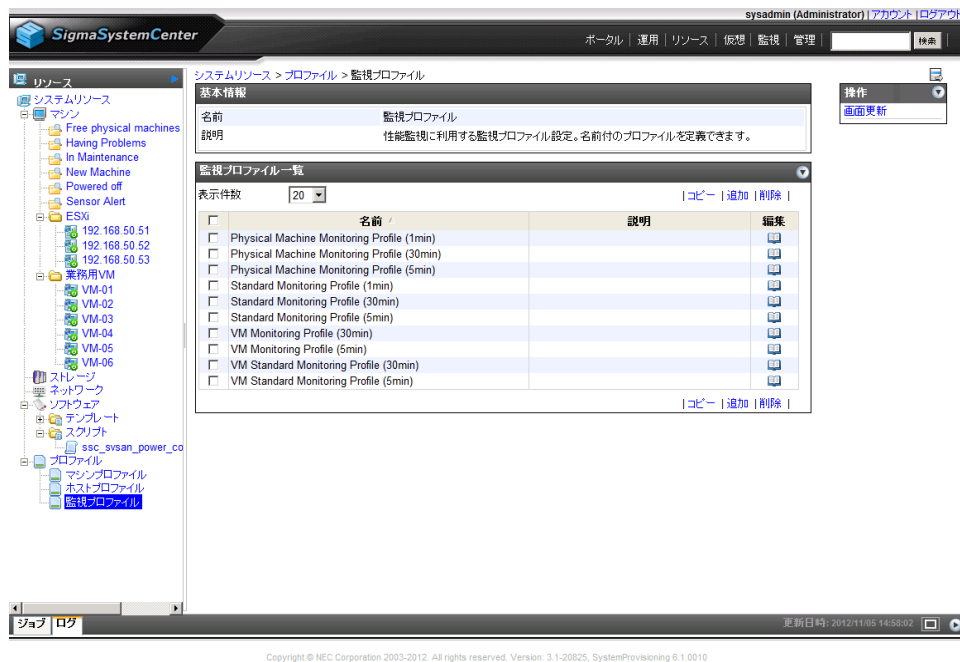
sysadmin (Administrator) | アカウント | ログアウト

SigmaSystemCenter

ポータル | 運用 | リソース | 仮想 | 監視 | 管理 | 検索

リソース

システムリソース
マシン
Free physical machines
Having Problems
In Maintenance
New Machine
Powered off
Sensor Alert
ESXi
192.168.50.51
192.168.50.52
192.168.50.53
業務用VM
VM-01
VM-02
VM-03
VM-04
VM-05
VM-06
ストレージ
ネットワーク
ソフトウェア
テンプレート
スクリプト
ssc_svsan_power_co
プロファイル
マシンプロファイル
ホストプロファイル
監視プロファイル

システムリソース > プロファイル > 監視プロファイル

基本情報

| 名前 | 監視プロファイル |
|---|---|
| 説明 | 性能監視に利用する監視プロファイル設定。名前付のプロファイルを定義できます。 |

監視プロファイル一覧

表示件数 20

| コピー | 追加 | 削除 |

| □ | 名前 | 説明 | 編集 |
|---|---|---|---|
| □ | Physical Machine Monitoring Profile (1min) | | |
| □ | Physical Machine Monitoring Profile (30min) | | |
| □ | Physical Machine Monitoring Profile (5min) | | |
| □ | Standard Monitoring Profile (1min) | | |
| □ | Standard Monitoring Profile (30min) | | |
| □ | Standard Monitoring Profile (5min) | | |
| □ | VM Monitoring Profile (30min) | | |
| □ | VM Monitoring Profile (5min) | | |
| □ | VM Standard Monitoring Profile (30min) | | |
| □ | VM Standard Monitoring Profile (5min) | | |

| コピー | 追加 | 削除 |

操作
画面更新

ジョブ ログ

更新日時: 2012/11/05 14:58:02

Copyright © NEC Corporation 2003-2012. All rights reserved. Version: 3.1-20825, SystemProvisioning 6.1.0010